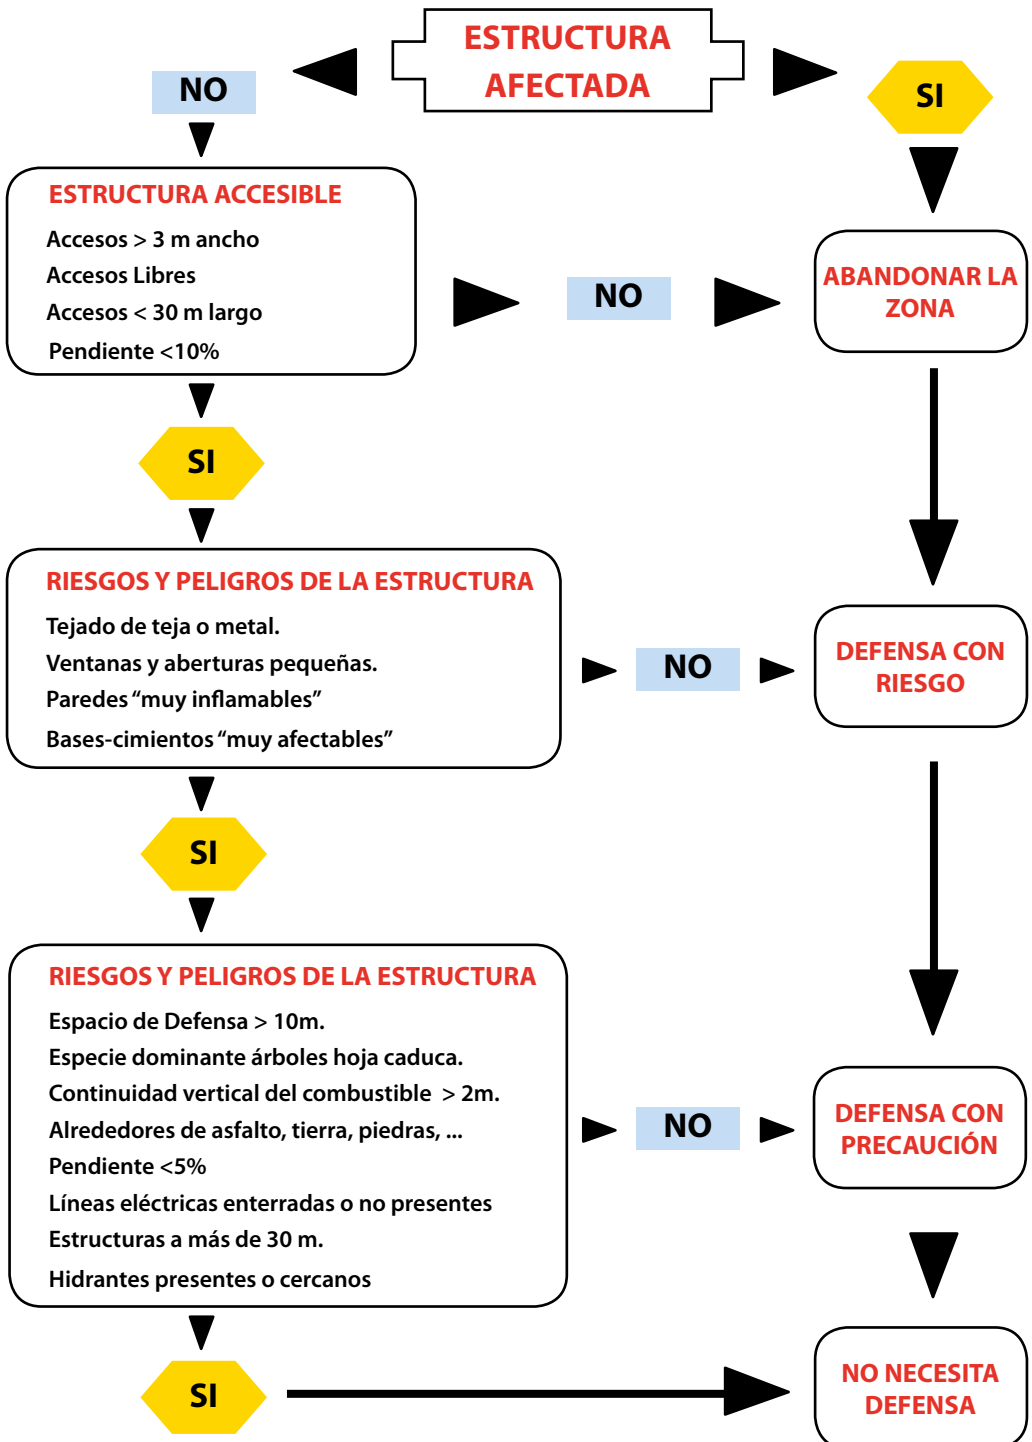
ESTRUCTURA AFECTADA

NO

SI

ESTRUCTURA ACCESIBLE
Accesos > 3 m ancho
Accesos Libres
Accesos < 30 m largo
Pendiente <10%

NO

ABANDONAR LA ZONA

SI

RIESGOS Y PELIGROS DE LA ESTRUCTURA
Tejado de teja o metal.
Ventanas y aberturas pequeñas.
Paredes “muy inflamables”
Bases-cimientos “muy afectables”

NO

DEFENSA CON RIESGO

SI

RIESGOS Y PELIGROS DE LA ESTRUCTURA
Espacio de Defensa > 10m.
Especie dominante árboles hoja caduca.
Continuidad vertical del combustible > 2m.
Alrededores de asfalto, tierra, piedras, ...
Pendiente <5%
Líneas eléctricas enterradas o no presentes
Estructuras a más de 30 m.
Hidrantes presentes o cercanos

NO

DEFENSA CON PRECAUCIÓN

SI

NO NECESITA DEFENSA